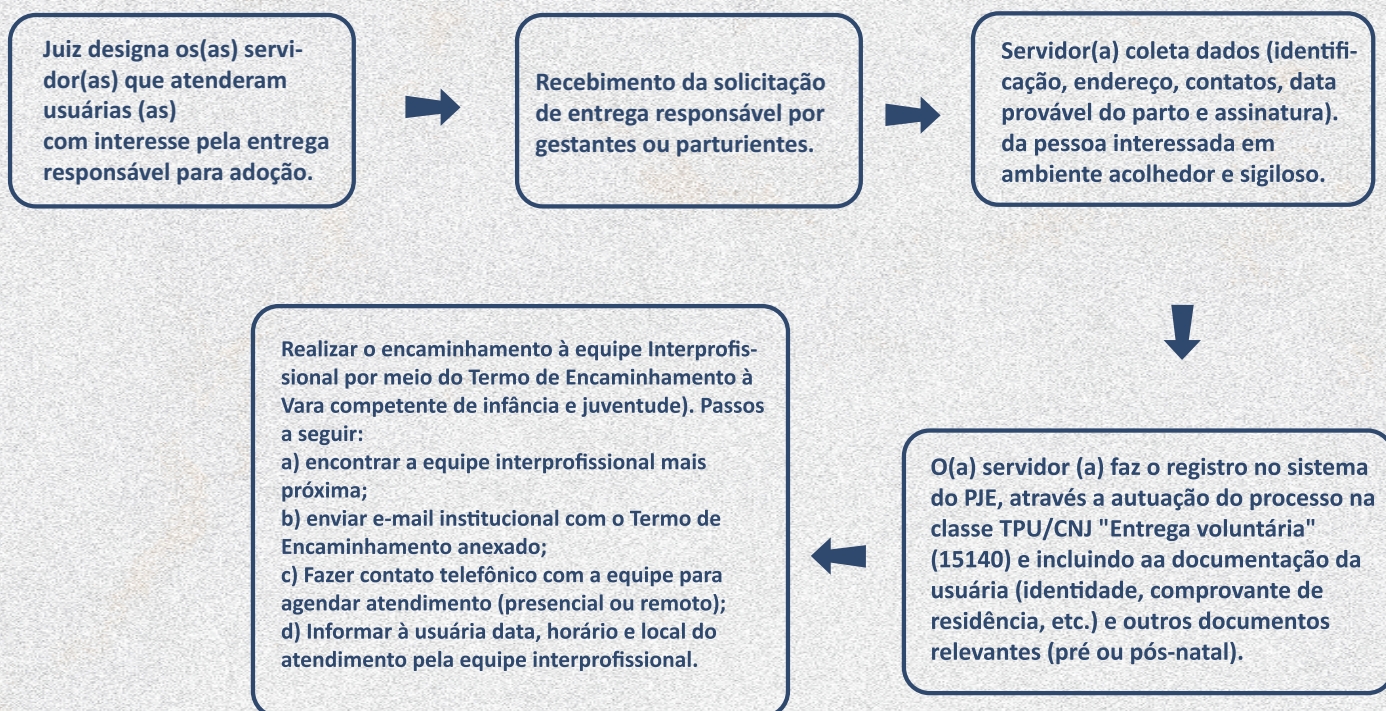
Juiz designa os(as) servidor(as) que atenderam usuárias (as)
com interesse pela entrega responsável para adoção.

Recebimento da solicitação de entrega responsável por gestantes ou parturientes.

Servidor(a) coleta dados (identificação, endereço, contatos, data provável do parto e assinatura). da pessoa interessada em ambiente acolhedor e sigiloso.

O(a) servidor (a) faz o registro no sistema do PJE, através a autuação do processo na classe TPU/CNJ "Entrega voluntária" (15140) e incluindo aa documentação da usuária (identidade, comprovante de residência, etc.) e outros documentos relevantes (pré ou pós-natal).

Realizar o encaminhamento à equipe Interprofissional por meio do Termo de Encaminhamento à Vara competente de infância e juventude). Passos a seguir:
a) encontrar a equipe interprofissional mais próxima;
b) enviar e-mail institucional com o Termo de Encaminhamento anexado;
c) Fazer contato telefônico com a equipe para agendar atendimento (presencial ou remoto);
d) Informar à usuária data, horário e local do atendimento pela equipe interprofissional.